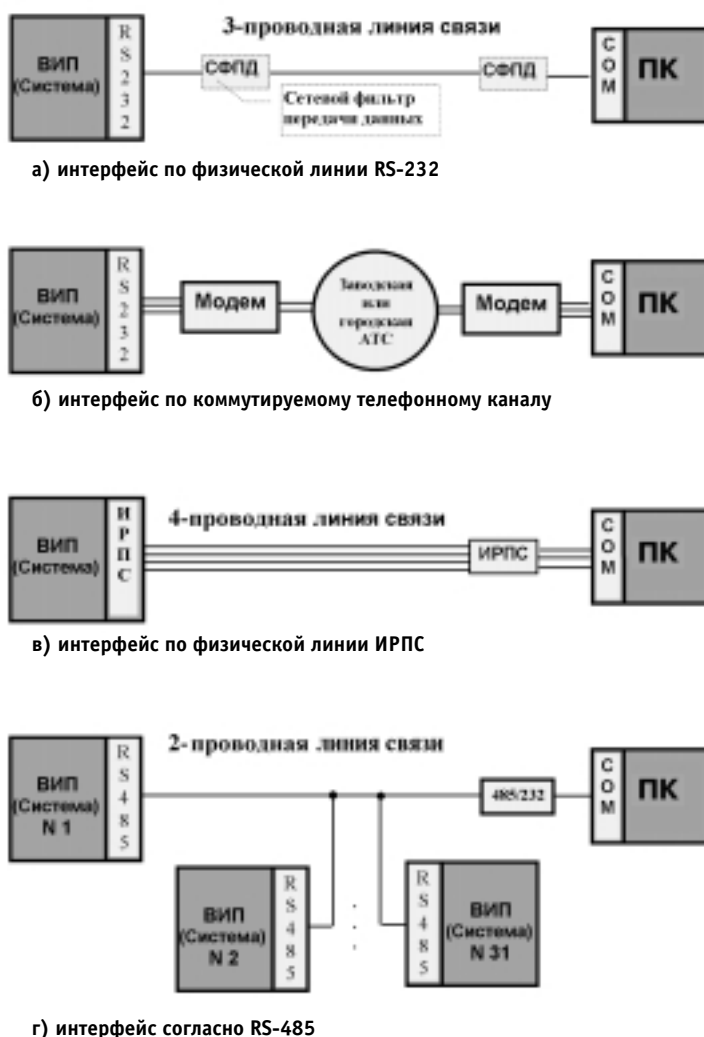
ВИП (Система)

R S 2 3 2

3-проводная линия связи

СФПД

СФПД

Сетевой фильтр передачи данных

C O M

ПК

а) интерфейс по физической линии RS-232

ВИП (Система)

R S 2 3 2

Модем

Заводская или городская АТС

Модем

C O M

ПК

б) интерфейс по коммутируемому телефонному каналу

ВИП (Система)

И Р П С

4-проводная линия связи

ИРПС

C O M

ПК

в) интерфейс по физической линии ИРПС

ВИП (Система) N 1

R S 4 8 5

2-проводная линия связи

485/232

C O M

ПК

ВИП (Система) N 2

R S 4 8 5

R S 4 8 5

ВИП (Система) N 31

г) интерфейс согласно RS-485